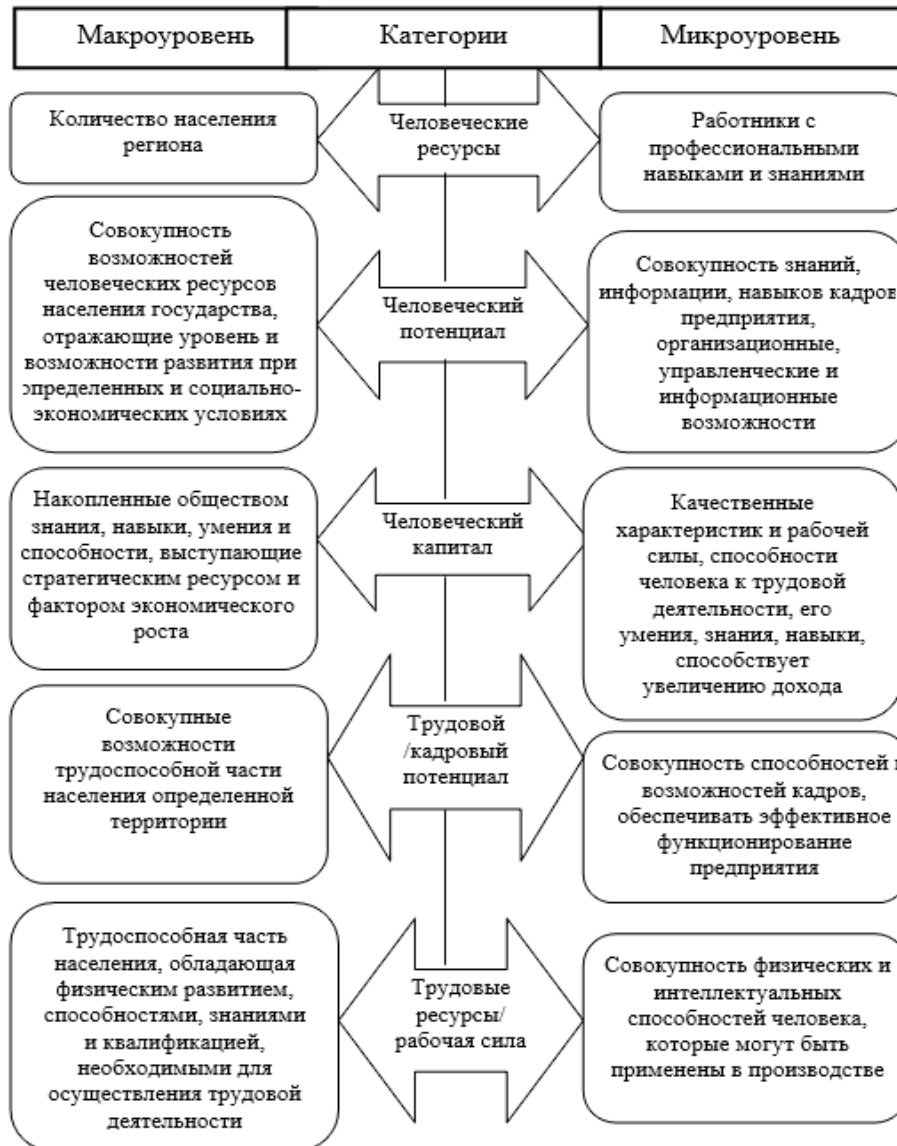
| Макроуровень | Категории | Микроуровень |
|---|---|---|
| Количество населения региона | Человеческие ресурсы | Работники с профессиональными навыками и знаниями |
| Совокупность возможностей человеческих ресурсов населения государства, отражающие уровень и возможности развития при определенных и социально-экономических условиях | Человеческий потенциал | Совокупность знаний, информации, навыков кадров предприятия, организационные, управленческие и информационные возможности |
| Накопленные обществом знания, навыки, умения и способности, выступающие стратегическим ресурсом и фактором экономического роста | Человеческий капитал | Качественные характеристик и рабочей силы, способности человека к трудовой деятельности, его умения, знания, навыки, способствует увеличению дохода |
| Совокупные возможности трудоспособной части населения определенной территории | Трудовой /кадровый потенциал | Совокупность способностей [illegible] возможностей кадров, обеспечивать эффективное функционирование предприятия |
| Трудоспособная часть населения, обладающая физическим развитием, способностями, знаниями и квалификацией, необходимыми для осуществления трудовой деятельности | Трудовые ресурсы/ рабочая сила | Совокупность физических и интеллектуальных способностей человека, которые могут быть применены в производстве |